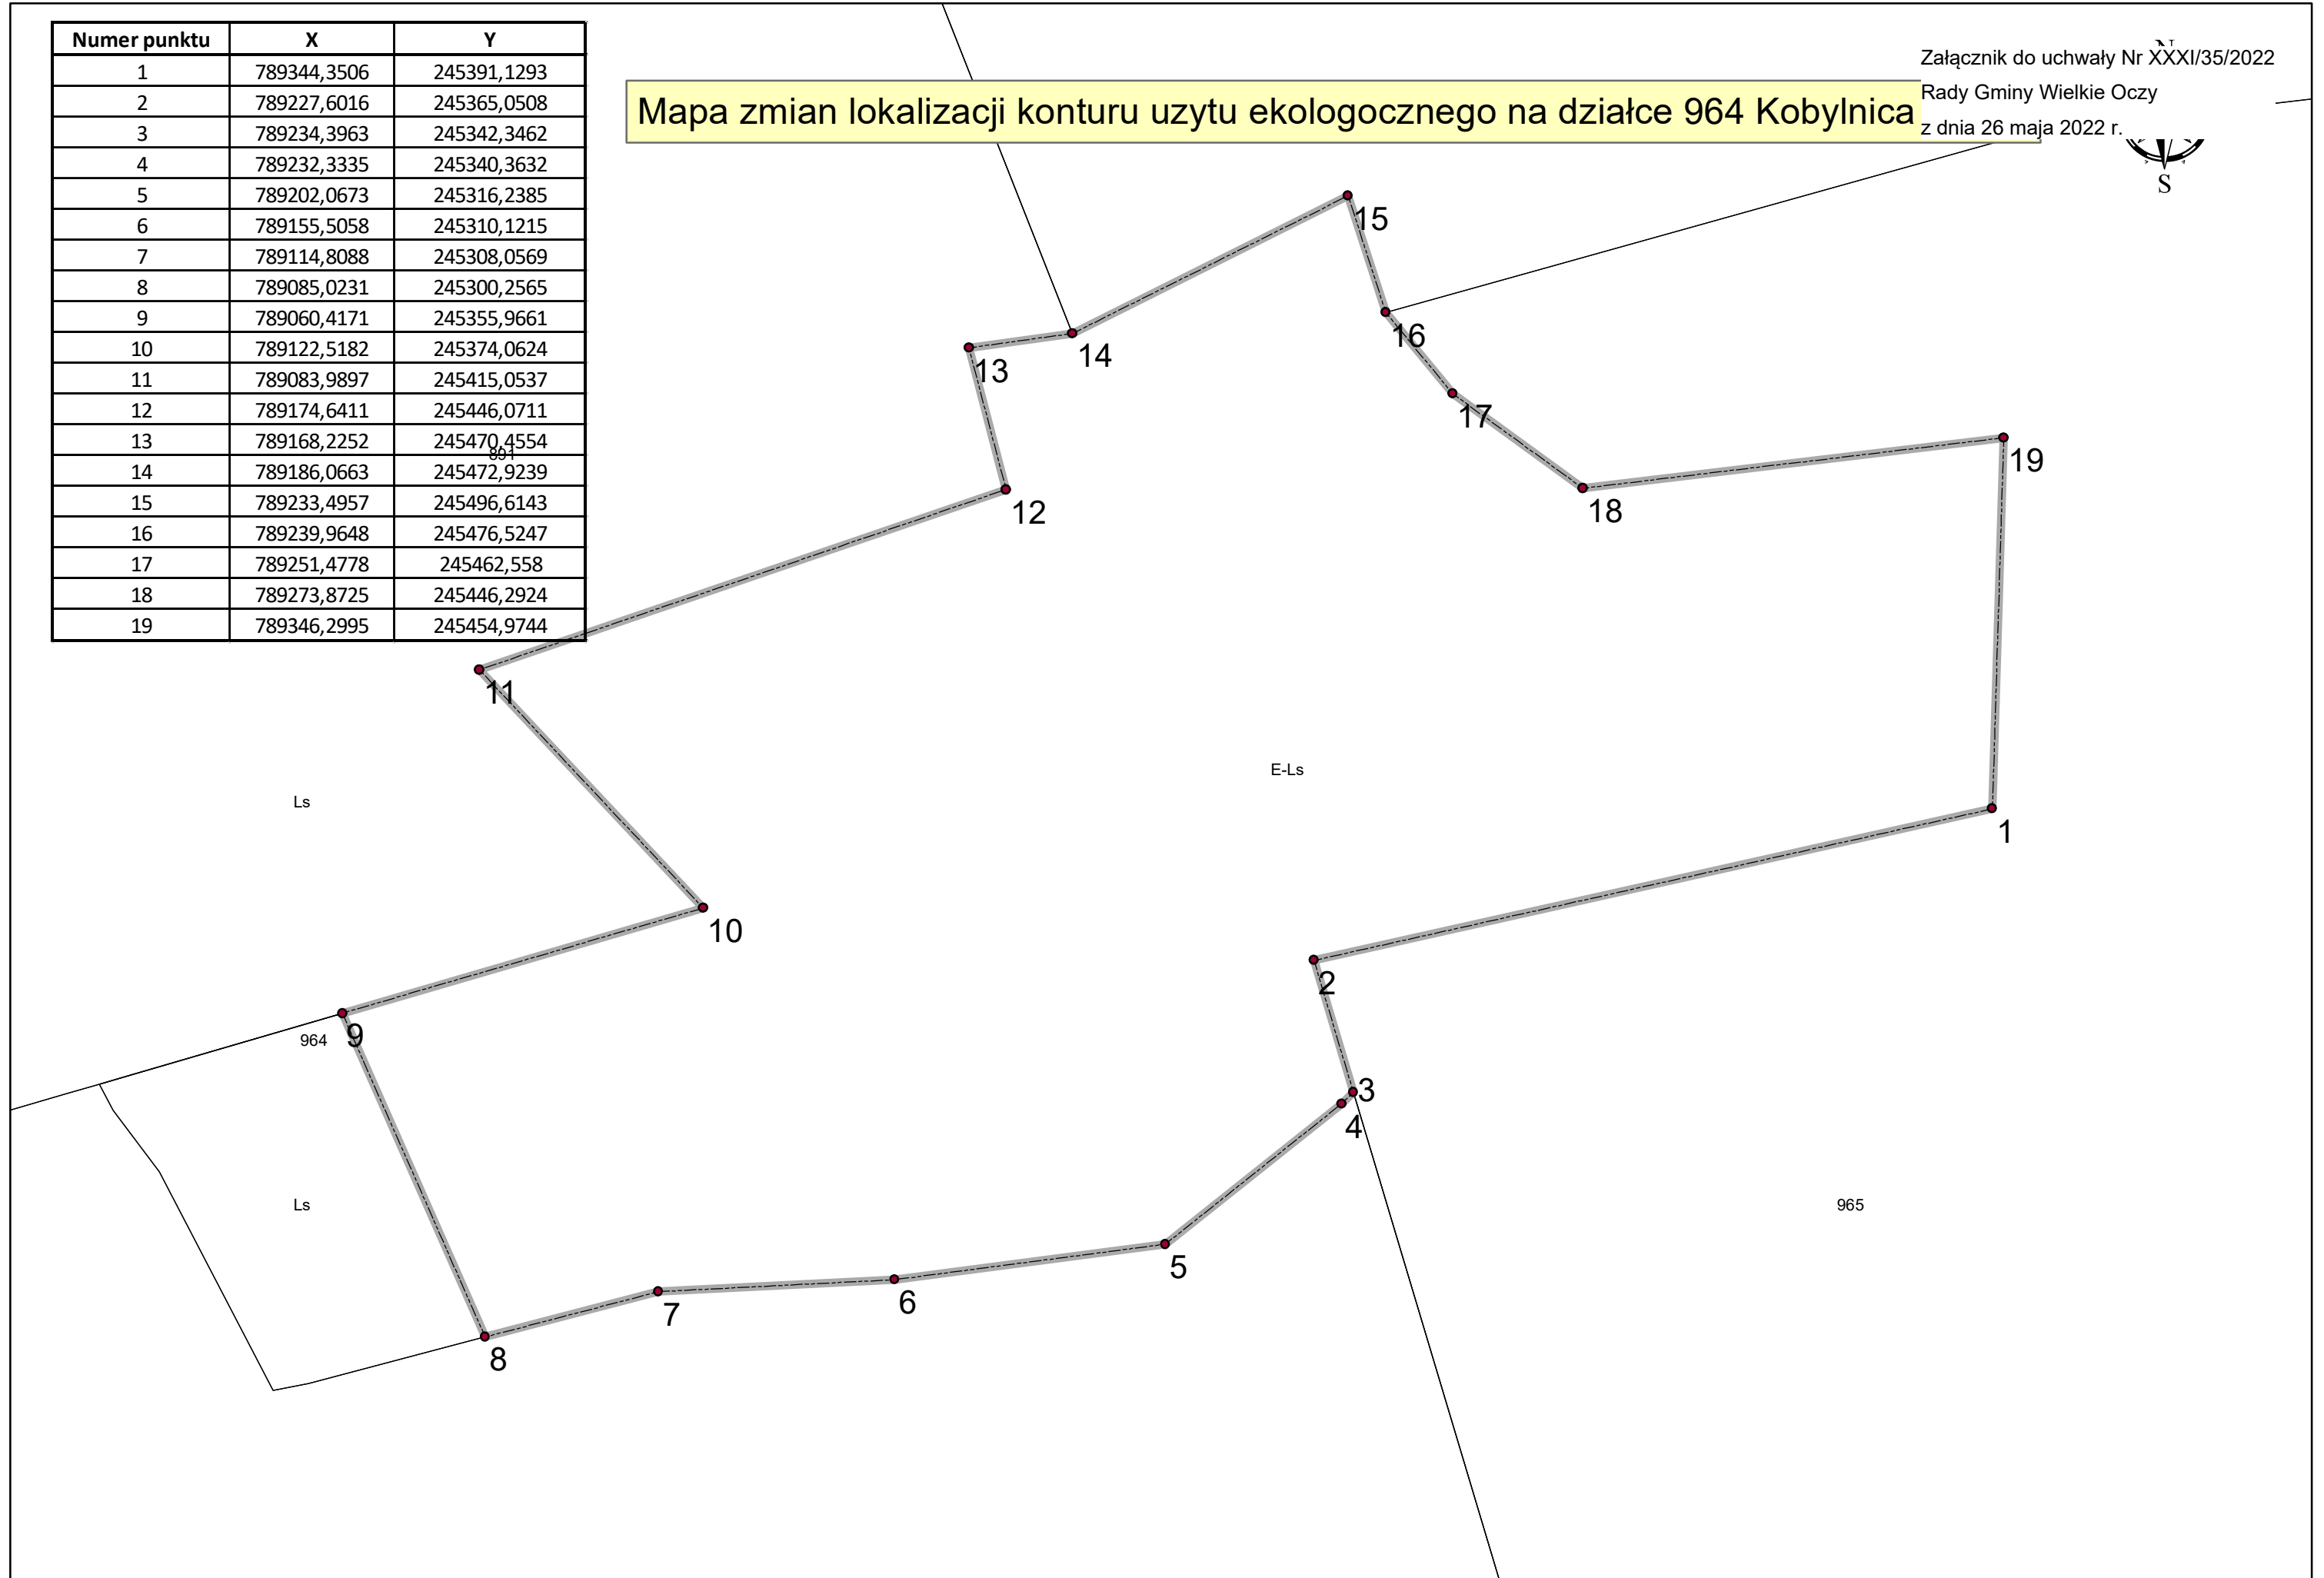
| Numer punktu | X | Y |
|---|---|---|
| 1 | 789344,3506 | 245391,1293 |
| 2 | 789227,6016 | 245365,0508 |
| 3 | 789234,3963 | 245342,3462 |
| 4 | 789232,3335 | 245340,3632 |
| 5 | 789202,0673 | 245316,2385 |
| 6 | 789155,5058 | 245310,1215 |
| 7 | 789114,8088 | 245308,0569 |
| 8 | 789085,0231 | 245300,2565 |
| 9 | 789060,4171 | 245355,9661 |
| 10 | 789122,5182 | 245374,0624 |
| 11 | 789083,9897 | 245415,0537 |
| 12 | 789174,6411 | 245446,0711 |
| 13 | 789168,2252 | 245470,4554 |
| 14 | 789186,0663 | 245472,9239 |
| 15 | 789233,4957 | 245496,6143 |
| 16 | 789239,9648 | 245476,5247 |
| 17 | 789251,4778 | 245462,558 |
| 18 | 789273,8725 | 245446,2924 |
| 19 | 789346,2995 | 245454,9744 |

Mapa zmian lokalizacji konturu uzytu ekologocznego na działce 964 Kobylnica

Załącznik do uchwały Nr XXXI/35/2022
Rady Gminy Wielkie Oczy
z dnia 26 maja 2022 r.

S

15
16
14
13
17
19
18
12
11
E-Ls
Ls
1
10
2
964
9
3
4
Ls
965
5
6
7
8